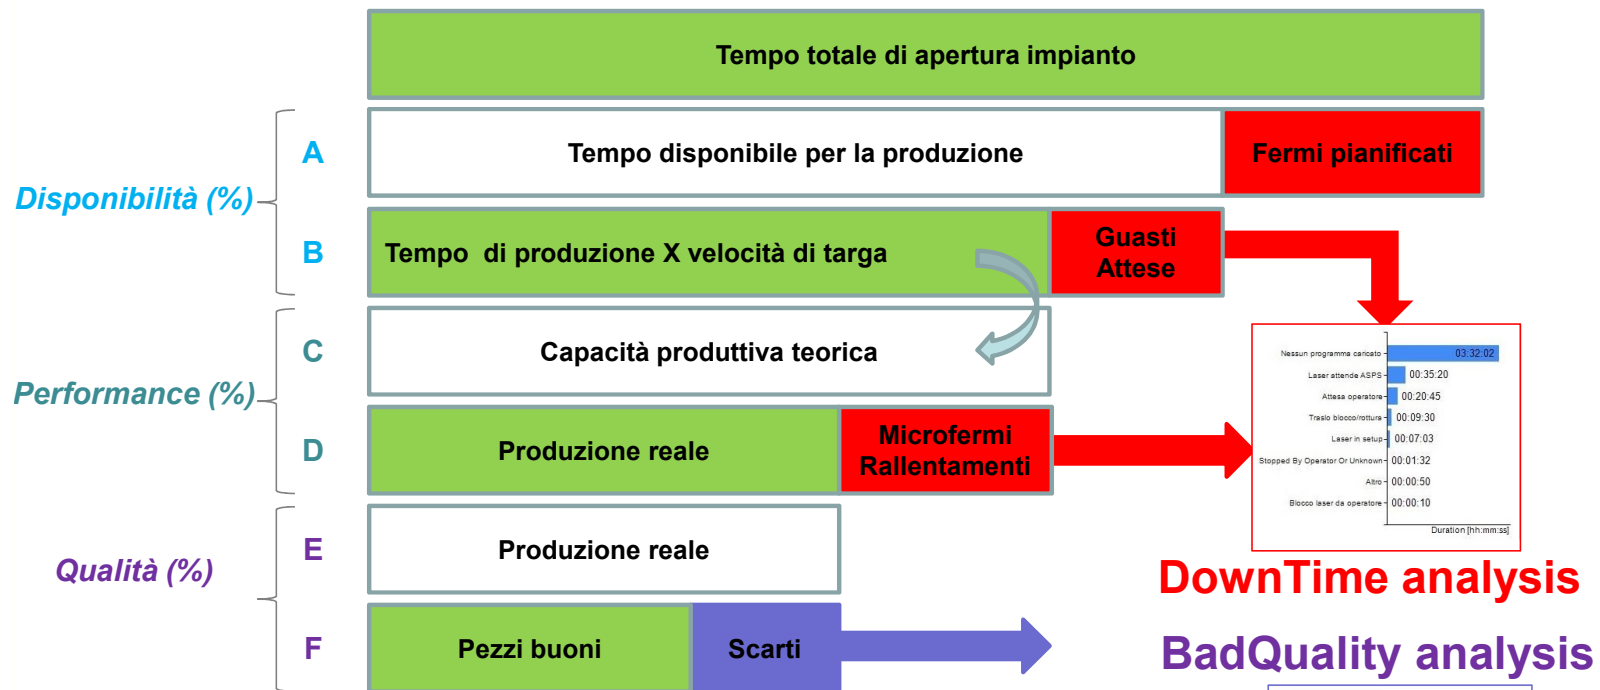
Tempo totale di apertura impianto

Disponibilità (%)

A

Tempo disponibile per la produzione

Fermi pianificati

B

Tempo di produzione X velocità di targa

Guasti Attese

Performance (%)

C

Capacità produttiva teorica

D

Produzione reale

Microfermi Rallentamenti

Nessun programma caricato 03:32:02
Laser attende ASPS 00:35:20
Attesa operatore 00:20:45
Traslo blocco/rottura 00:09:30
Laser in setup 00:07:03
Stopped By Operator Or Unknown 00:01:32
Altro 00:00:50
Blocco laser da operatore 00:00:10
Duration [hh:mm:ss]

Qualità (%)

E

Produzione reale

DownTime analysis

F

Pezzi buoni

Scarti

BadQuality analysis